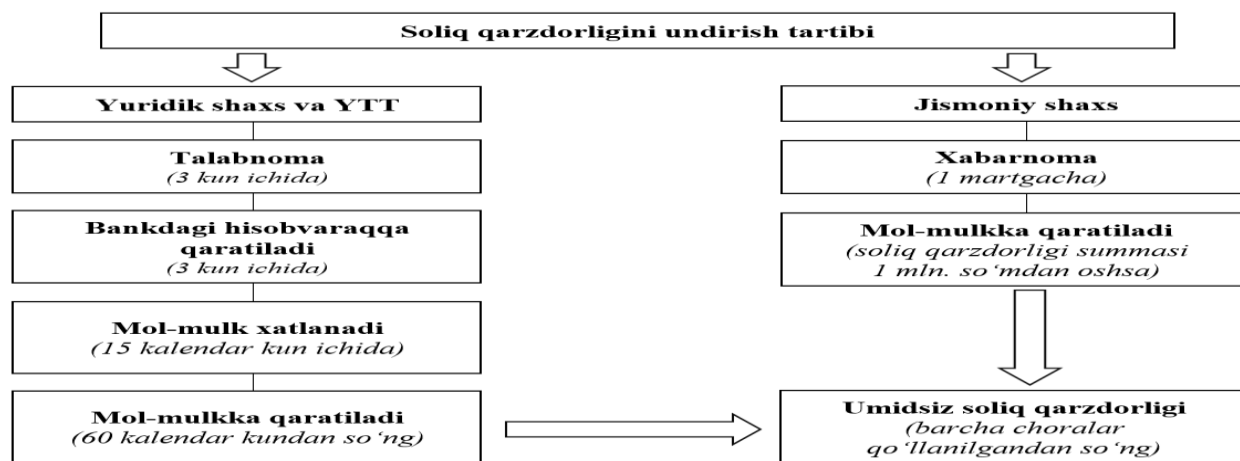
Soliq qarzdorligini undirish tartibi

Yuridik shaxs va YTT

Talabnoma
(3 kun ichida)

Bankdagi hisobvaraqqa qaratiladi
(3 kun ichida)

Mol-mulk xatlanadi
(15 kalendar kun ichida)

Mol-mulkka qaratiladi
(60 kalendar kundan so'ng)

Jismoniy shaxs

Xabarnoma
(1 martgacha)

Mol-mulkka qaratiladi
(soliq qarzdorligi summasi 1 mln. so'mdan oshsa)

Umidsiz soliq qarzdorligi
(barcha choralar qo'llanilgandan so'ng)